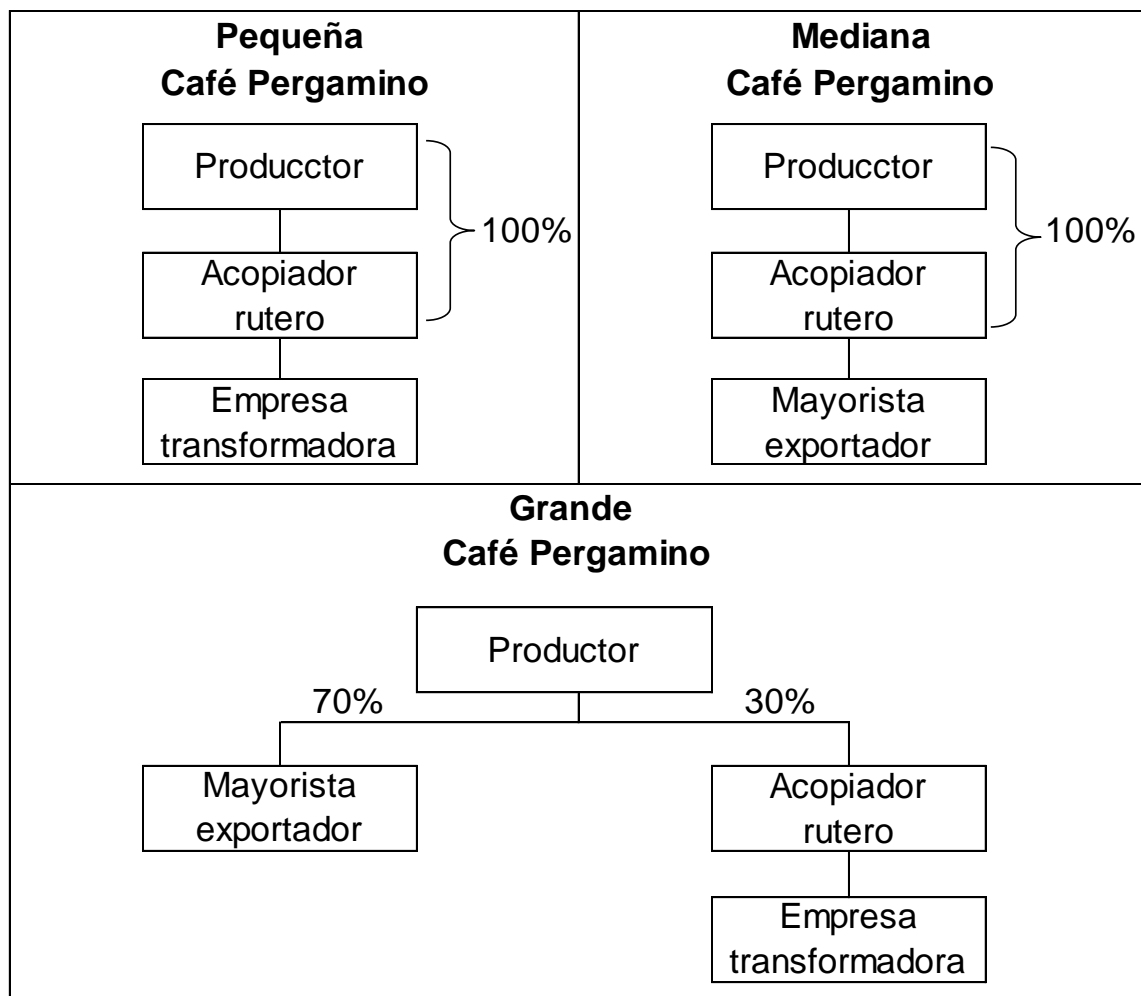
Pequeña
Café Pergamino

Producctor

Acopiador rutero

100%

Empresa transformadora

Mediana
Café Pergamino

Producctor

Acopiador rutero

100%

Mayorista exportador

Grande
Café Pergamino

Productor

70%

30%

Mayorista exportador

Acopiador rutero

Empresa transformadora